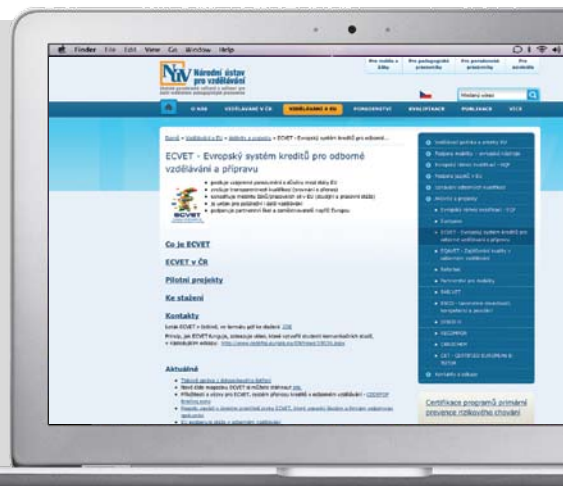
Finder File Edit View Go Window Help

NÚV Národní ústav pro vzdělávání

Pro média a žáky | Pro pedagogické pracovníky | Pro poradenské pracovníky | Pro ředitele

Hledaný výraz

O NÁS | VZDĚLÁVÁNÍ V ČR | VZDĚLÁVÁNÍ A EU | PORADENSTVÍ | KVALIFIKACE | PUBLIKACE | VÍCE

Domů » Vzdělávání a EU » Aktivity a projekty » ECVET - Evropský systém kreditů pro odborné...

ECVET - Evropský systém kreditů pro odborné vzdělávání a přípravu

ECVET

Co je ECVET

ECVET v ČR

Pilotní projekty

Ke stažení

Kontakty

Aktuálně

Certifikace programů primární prevence rizikového chování